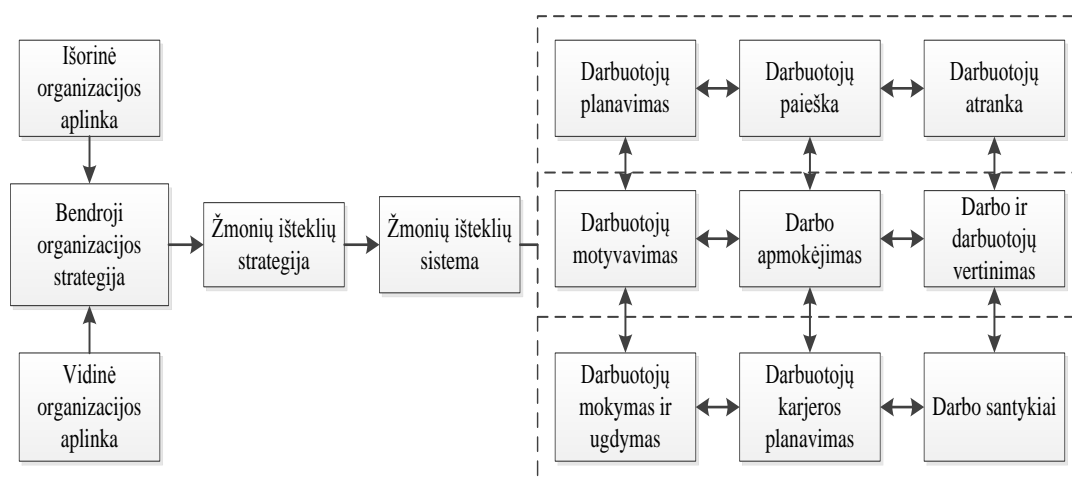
Išorinė organizacijos aplinka

Bendroji organizacijos strategija

Vidinė organizacijos aplinka

Žmonių išteklių strategija

Žmonių išteklių sistema

Darbuotojų planavimas

Darbuotojų paieška

Darbuotojų atranka

Darbuotojų motyvavimas

Darbo apmokėjimas

Darbo ir darbuotojų vertinimas

Darbuotojų mokymas ir ugdymas

Darbuotojų karjeros planavimas

Darbo santykiai